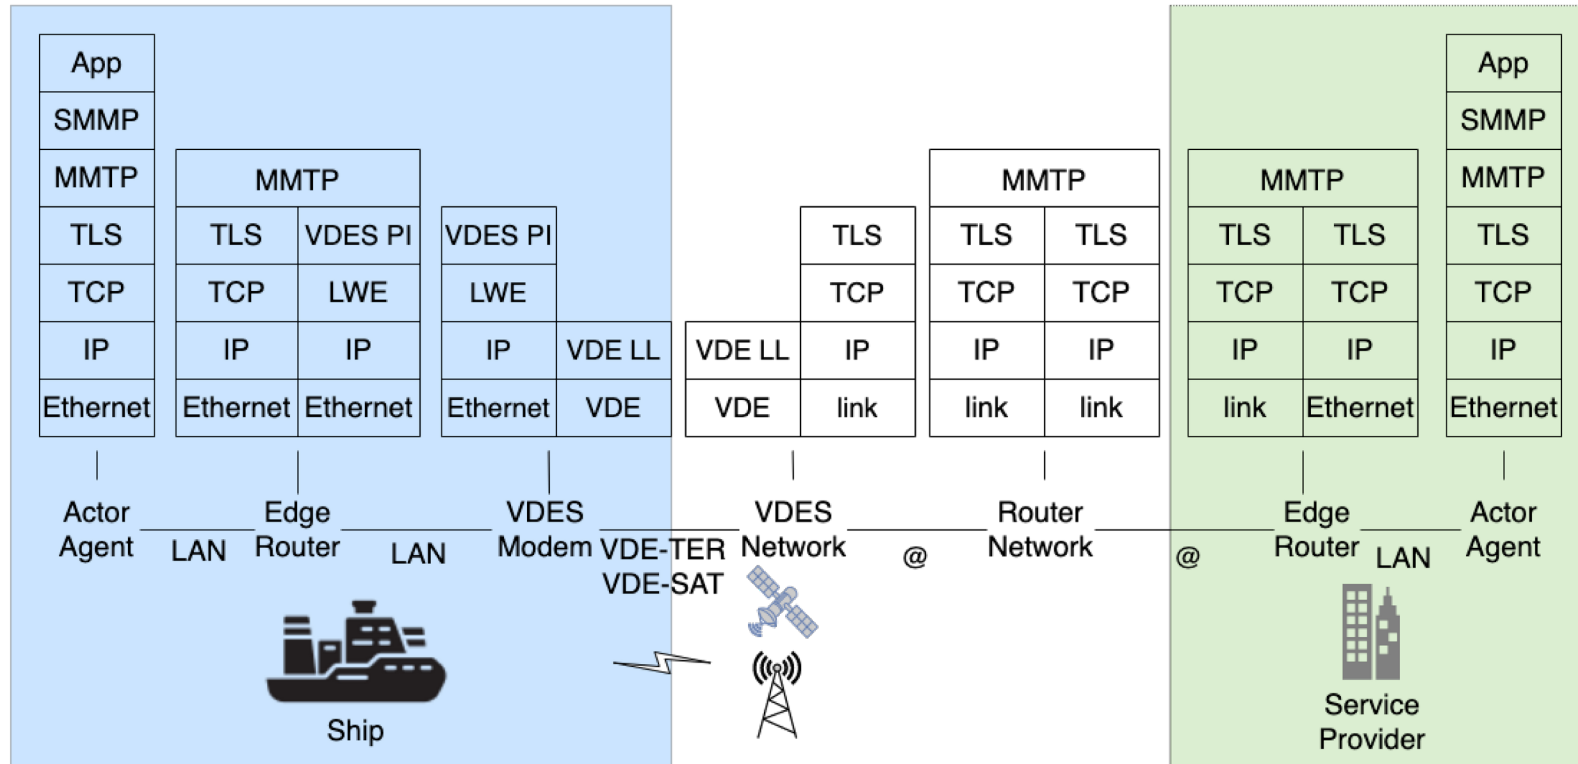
| App |
|---|
| SMMP |
| MMTP |
| TLS |
| TCP |
| IP |
| Ethernet |

| MMTP | |
|---|---|
| TLS | VDES PI |
| TCP | LWE |
| IP | IP |
| Ethernet | Ethernet |

| VDES PI | |
|---|---|
| LWE | |
| IP | VDE LL |
| Ethernet | VDE |

| | TLS |
|---|---|
| | TCP |
| VDE LL | IP |
| VDE | link |

| MMTP | |
|---|---|
| TLS | TLS |
| TCP | TCP |
| IP | IP |
| link | link |

| MMTP | |
|---|---|
| TLS | TLS |
| TCP | TCP |
| IP | IP |
| link | Ethernet |

| App |
|---|
| SMMP |
| MMTP |
| TLS |
| TCP |
| IP |
| Ethernet |

Actor Agent LAN Edge Router LAN VDES Modem VDE-TER VDE-SAT VDES Network @ Router Network @ Edge Router LAN Actor Agent

Ship

Service Provider